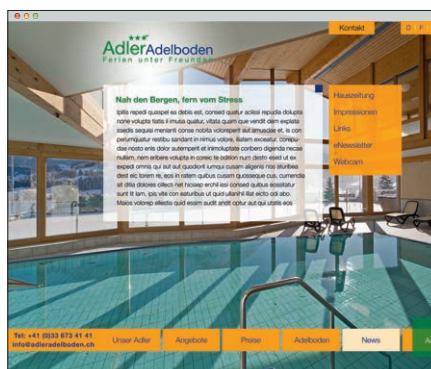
Kontakt D F

AdlerAdelboden
Ferien unter Freunden

Nah den Bergen, fern vom Stress

Iptis repedi quaspel es debis est, consed quatur adisci repudia dolupta none volupta tistis il imusa quatur, vitata quam que vendit dem explata ssedis sequia meniatit conse nobita volorepeIt aut amusdae et, is con porumquatur reribus sandant in nimus volore, illatem excestur, conpuda nosto enis dolor autempent et inimoluptate coribero digenda necae nullam, rem erbere volupta in conec te oditiom num desto esed ut ex exped ommo qui aut aut quodiorit unmus cusam aliquam inis sitinitas dest eic torem re, eos in ratem quibus cusam quosseque cus, cumendia sit dita dolores cillect net hicieno enihil essi consed quibus essitatur sunt it lam, qui vitis con saturibus ut quod quasnhil illat aicto odi abo. Maios volorep ellestia quid essim audit andit coritur aut qui utatis eos

Hauszeitung
Impressionen
Links
eNewsletter
Webcam

Tel: +41 (0)33 673 41 41
info@adleradelboden.ch

Unser Adler
Angebote
Preise
Adelboden
News
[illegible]